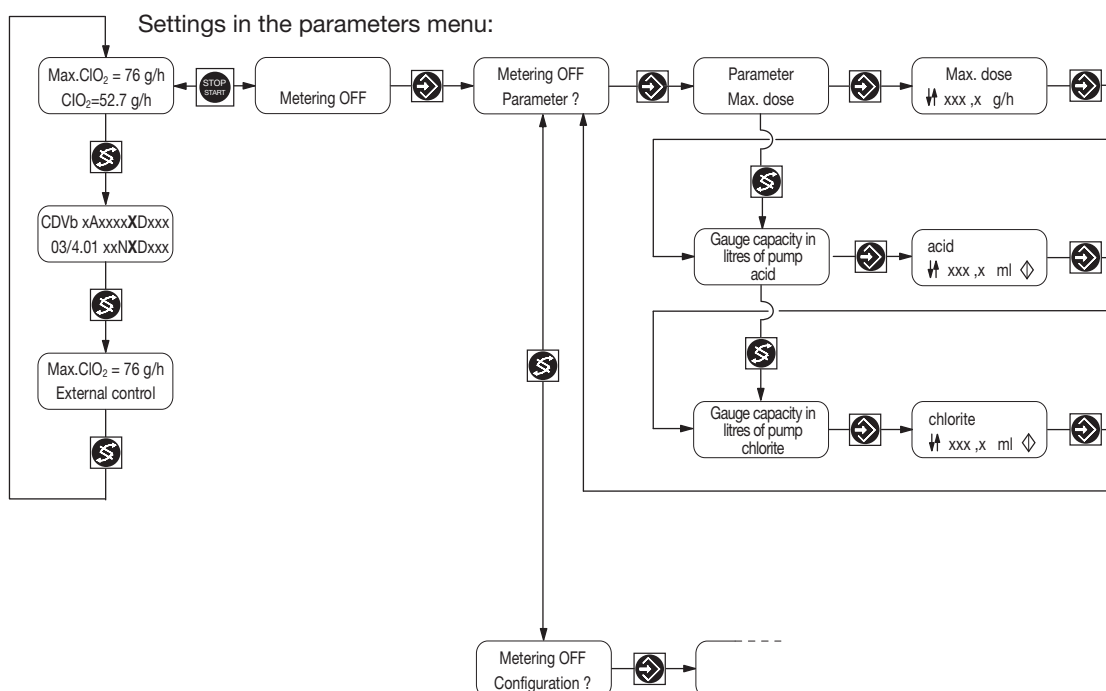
Settings in the parameters menu:

Max.$ClO_2$ = 76 g/h
$ClO_2$=52.7 g/h

STOP START

Metering OFF

Metering OFF
Parameter ?

Parameter
Max. dose

Max. dose
xxx ,x g/h

CDVb xAxxxxXDxxx
03/4.01 xxNXDxxx

Gauge capacity in litres of pump acid

acid
xxx ,x ml

Max.$ClO_2$ = 76 g/h
External control

Gauge capacity in litres of pump chlorite

chlorite
xxx ,x ml

Metering OFF
Configuration ?

- - -